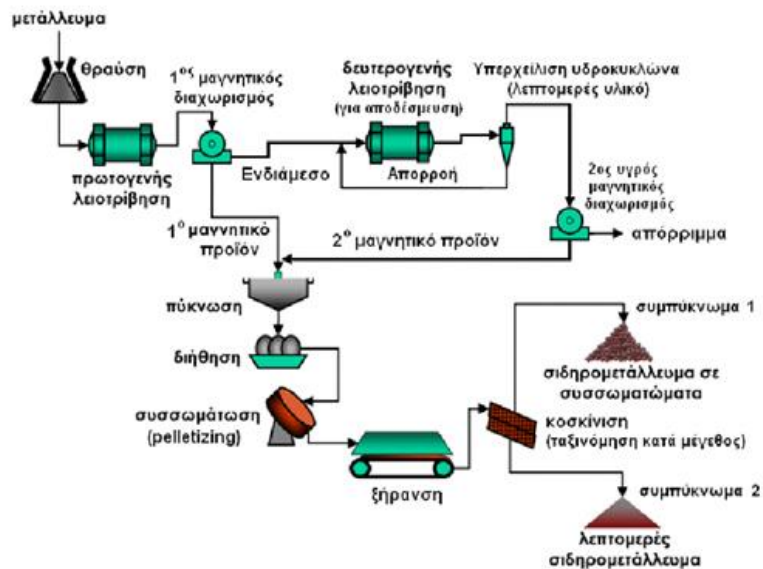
μετάλλευμα

θραύση

$1^{ος}$ μαγνητικός διαχωρισμός

δευτερογενής λειοτρίβηση (για αποδέσμευση)

Υπερχείλιση υδροκυκλώνα (λεπτομερές υλικό)

πρωτογενής λειοτρίβηση

Ενδιάμεσο

Απορροή

2ος υγρός μαγνητικός διαχωρισμός

$1^{ο}$ μαγνητικό προϊόν

$2^{ο}$ μαγνητικό προϊόν

απόρριμμα

πύκνωση

διήθηση

συσσωμάτωση (pelletizing)

ξήρανση

συμπύκνωμα 1

σιδηρομετάλλευμα σε συσσωματώματα

κοσκίνιση (ταξινόμηση κατά μέγεθος)

συμπύκνωμα 2

λεπτομερές σιδηρομετάλλευμα